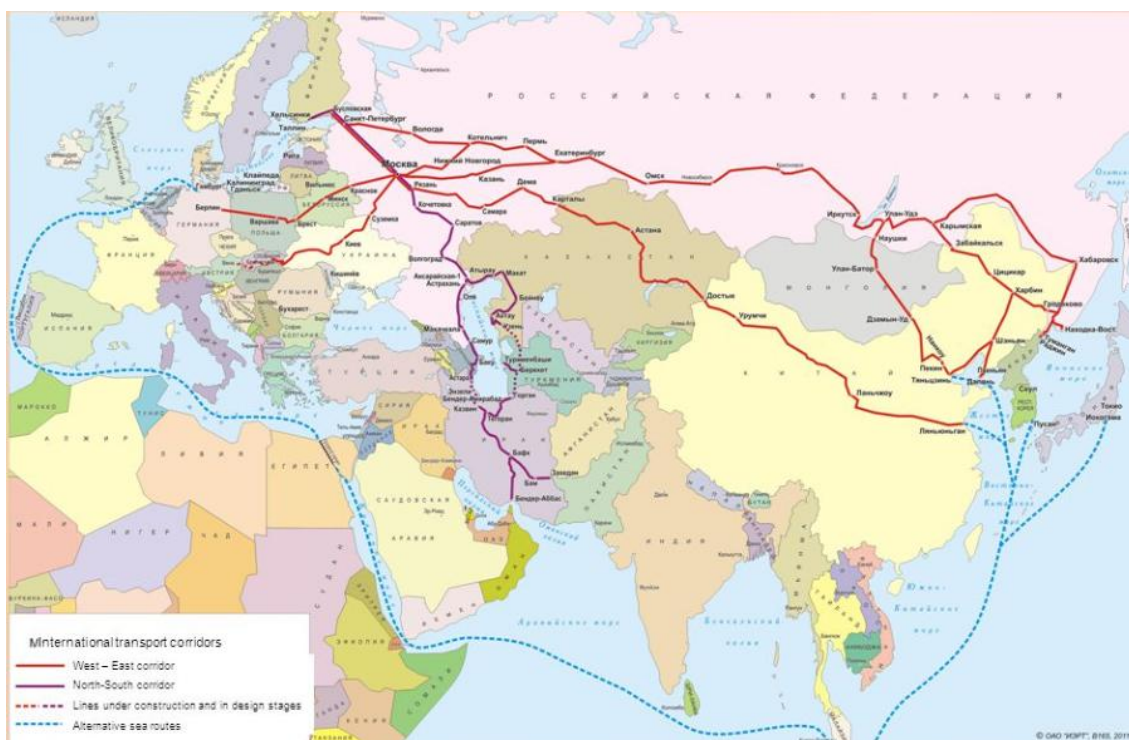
ИСЛАНДИЯ

Р О С С И Й С К А Я   Ф Е Д Е Р А Ц И Я

Бусловская
Хельсинки
Санкт-Петербург
Таллин
Вологда
Котельнич
Пермь
Екатеринбург
Рига
Москва
Нижний Новгород
Клайпеда
Калининград
Гданьск
Вильнюс
Красное
Рязань
Казань
Дема
Омск
Новосибирск
Красноярск
Иркутск
Улан-Удэ
Карымская
Наушки
Забайкальск
Хабаровск
Берлин
Варшава
Брест
Минск
Кочетовка
Самара
Карталы
Астана
Суземка
Саратов
Киев
Кишинев
Бухарест
Волгоград
Аксарайская-1
Астрахань
Атырау
Макат
Бейнеу
Актау
Узень
Оля
Махачкала
Самур
Туркменбаши
Берекет
Этрек
Горган
Астара
Бендер-Аньзали
Казвин
Бафк
Захедан
Бам
Бендер-Аббас
Достык
Урумчи
Улан-Батор
М О Н Г О Л И Я
Дзамын-Уд
Эрлянь
Цицикар
Харбин
Гродеково
Находка-Вост.
Шэньян
Пекин
Даньдун
Тяньцзинь
Далянь
Сеул
Пусан
Токио
Иокогама
Ланьчжоу
Ляньюньган
К И Т А Й
К А З А Х С Т А Н
ФРАНЦИЯ
ГЕРМАНИЯ
ПОЛЬША
УКРАИНА
ИСПАНИЯ
РУМЫНИЯ
БОЛГАРИЯ
ТУРЦИЯ
СИРИЯ
ИРАК
ИРАН
ЕГИПЕТ
ЛИВИЯ
АЛЖИР
МАРОККО
ТУНИС
МАЛИ
НИГЕР
ЧАД
СУДАН
ЭФИОПИЯ
СОМАЛИ
КЕНИЯ
САУДОВСКАЯ АРАВИЯ
ОМАН
ЙЕМЕН
ИНДИЯ
ПАКИСТАН
АФГАНИСТАН
ТУРКМЕНИЯ
УЗБЕКИСТАН
КИРГИЗИЯ
ЛИТВА
БЕЛОРУССИЯ
ИТАЛИЯ

MInternational transport corridors
West – East corridor
North-South corridor
Lines under construction and in design stages
Alternative sea routes

© ОАО "ИЭРТ", 2011